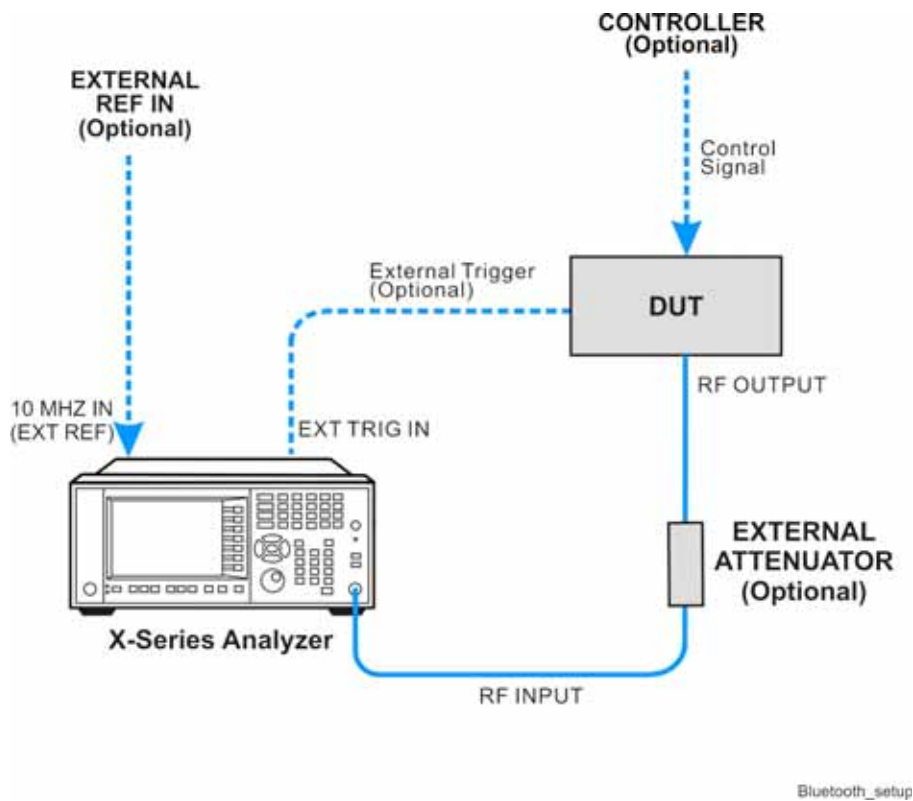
CONTROLLER
(Optional)

EXTERNAL
REF IN
(Optional)

Control
Signal

External Trigger
(Optional)

DUT

RF OUTPUT

10 MHZ IN
(EXT REF)

EXT TRIG IN

EXTERNAL
ATTENUATOR
(Optional)

X-Series Analyzer

RF INPUT

Bluetooth_setup